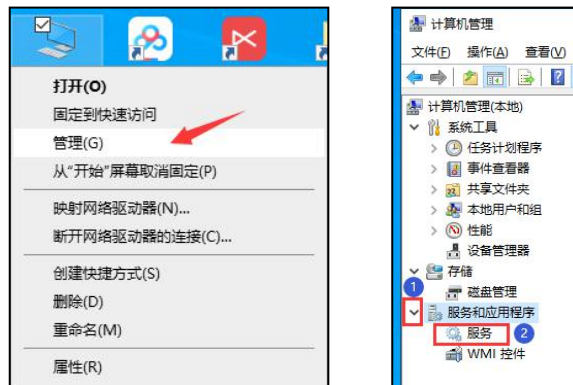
打开(O)
固定到快速访问
管理(G)
从"开始"屏幕取消固定(P)
映射网络驱动器(N)...
断开网络驱动器的连接(C)...
创建快捷方式(S)
删除(D)
重命名(M)
属性(R)

计算机管理
文件(F) 操作(A) 查看(V)
计算机管理(本地)
系统工具
任务计划程序
事件查看器
共享文件夹
本地用户和组
性能
设备管理器
存储
磁盘管理
1
服务和应用程序
服务
2
WMI 控件